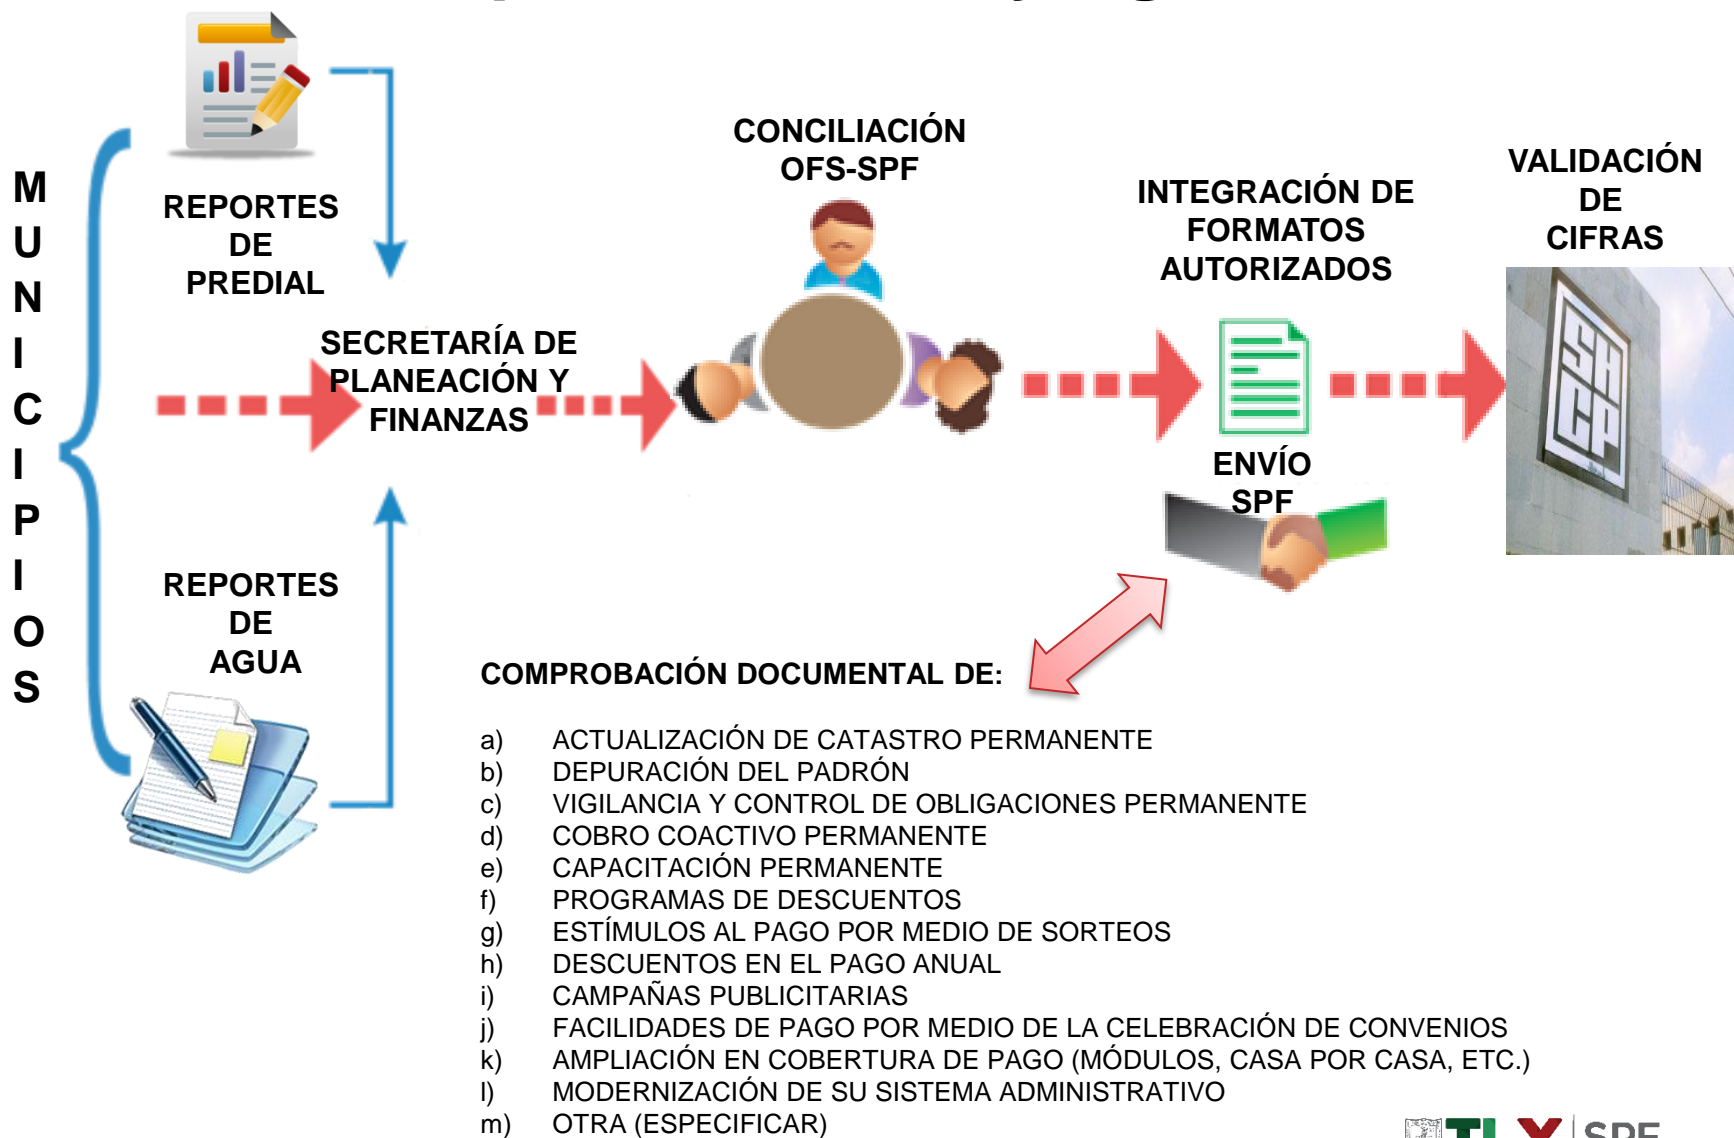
M
U
N
I
C
I
P
I
O
S

REPORTES DE PREDIAL

REPORTES DE AGUA

SECRETARÍA DE PLANEACIÓN Y FINANZAS

CONCILIACIÓN OFS-SPF

INTEGRACIÓN DE FORMATOS AUTORIZADOS

ENVÍO SPF

VALIDACIÓN DE CIFRAS

SH
CP

COMPROBACIÓN DOCUMENTAL DE:

a) ACTUALIZACIÓN DE CATASTRO PERMANENTE
b) DEPURACIÓN DEL PADRÓN
c) VIGILANCIA Y CONTROL DE OBLIGACIONES PERMANENTE
d) COBRO COACTIVO PERMANENTE
e) CAPACITACIÓN PERMANENTE
f) PROGRAMAS DE DESCUENTOS
g) ESTÍMULOS AL PAGO POR MEDIO DE SORTEOS
h) DESCUENTOS EN EL PAGO ANUAL
i) CAMPAÑAS PUBLICITARIAS
j) FACILIDADES DE PAGO POR MEDIO DE LA CELEBRACIÓN DE CONVENIOS
k) AMPLIACIÓN EN COBERTURA DE PAGO (MÓDULOS, CASA POR CASA, ETC.)
l) MODERNIZACIÓN DE SU SISTEMA ADMINISTRATIVO
m) OTRA (ESPECIFICAR)

TLX | SPF